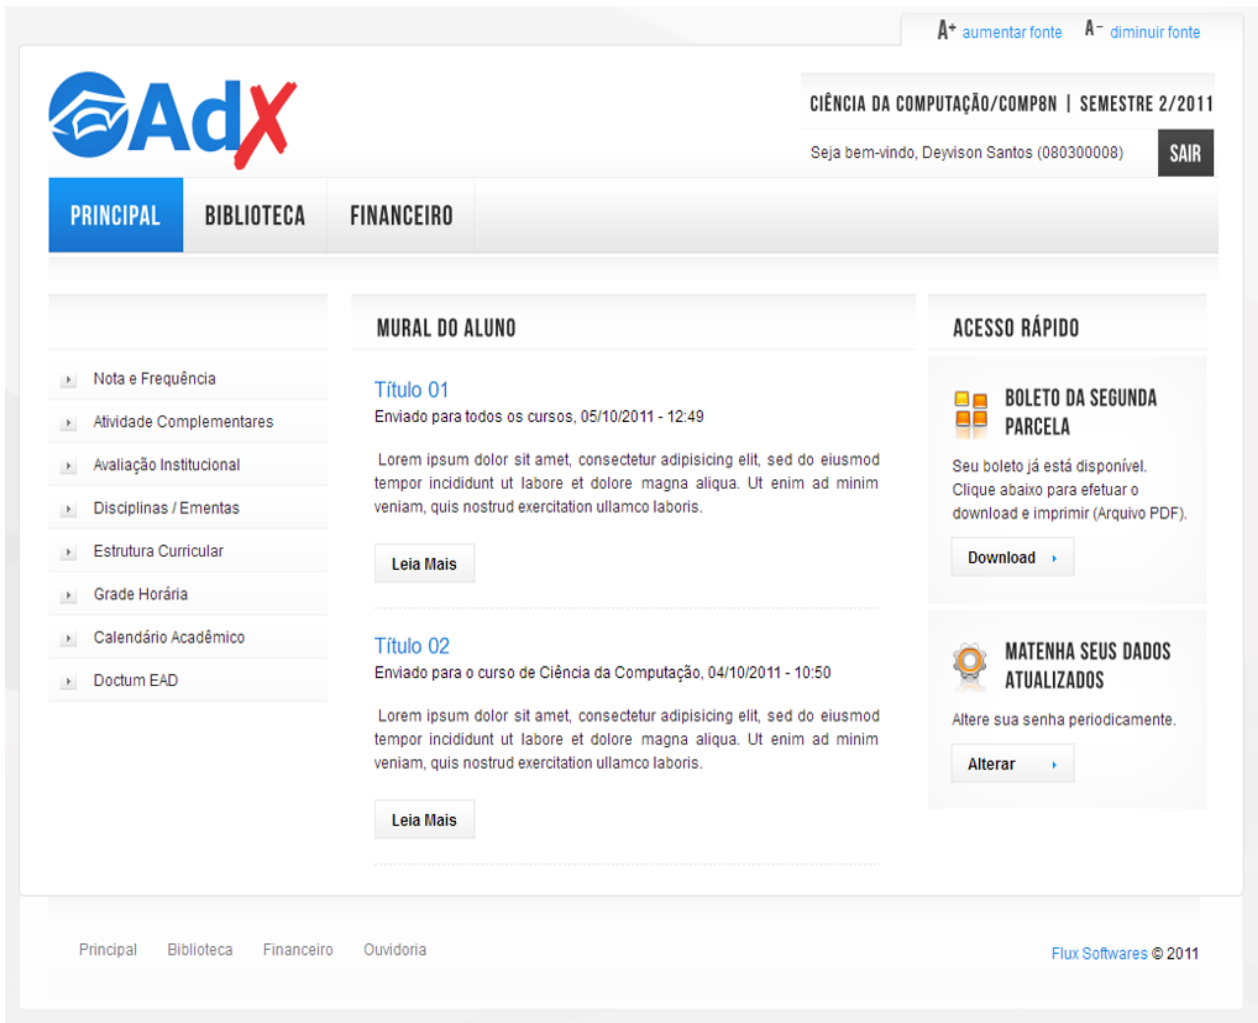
A+ aumentar fonte A− diminuir fonte

AdX

CIÊNCIA DA COMPUTAÇÃO/COMP8N | SEMESTRE 2/2011

Seja bem-vindo, Deyvison Santos (080300008) SAIR

PRINCIPAL BIBLIOTECA FINANCEIRO

Nota e Frequência
Atividade Complementares
Avaliação Institucional
Disciplinas / Ementas
Estrutura Curricular
Grade Horária
Calendário Acadêmico
Doctum EAD

MURAL DO ALUNO

Título 01
Enviado para todos os cursos, 05/10/2011 - 12:49

Lorem ipsum dolor sit amet, consectetur adipisicing elit, sed do eiusmod tempor incididunt ut labore et dolore magna aliqua. Ut enim ad minim veniam, quis nostrud exercitation ullamco laboris.

Leia Mais

Título 02
Enviado para o curso de Ciência da Computação, 04/10/2011 - 10:50

Lorem ipsum dolor sit amet, consectetur adipisicing elit, sed do eiusmod tempor incididunt ut labore et dolore magna aliqua. Ut enim ad minim veniam, quis nostrud exercitation ullamco laboris.

Leia Mais

ACESSO RÁPIDO

BOLETO DA SEGUNDA PARCELA

Seu boleto já está disponível. Clique abaixo para efetuar o download e imprimir (Arquivo PDF).

Download

MATENHA SEUS DADOS ATUALIZADOS

Altere sua senha periodicamente.

Alterar

Principal Biblioteca Financeiro Ouvidoria

Flux Softwares © 2011